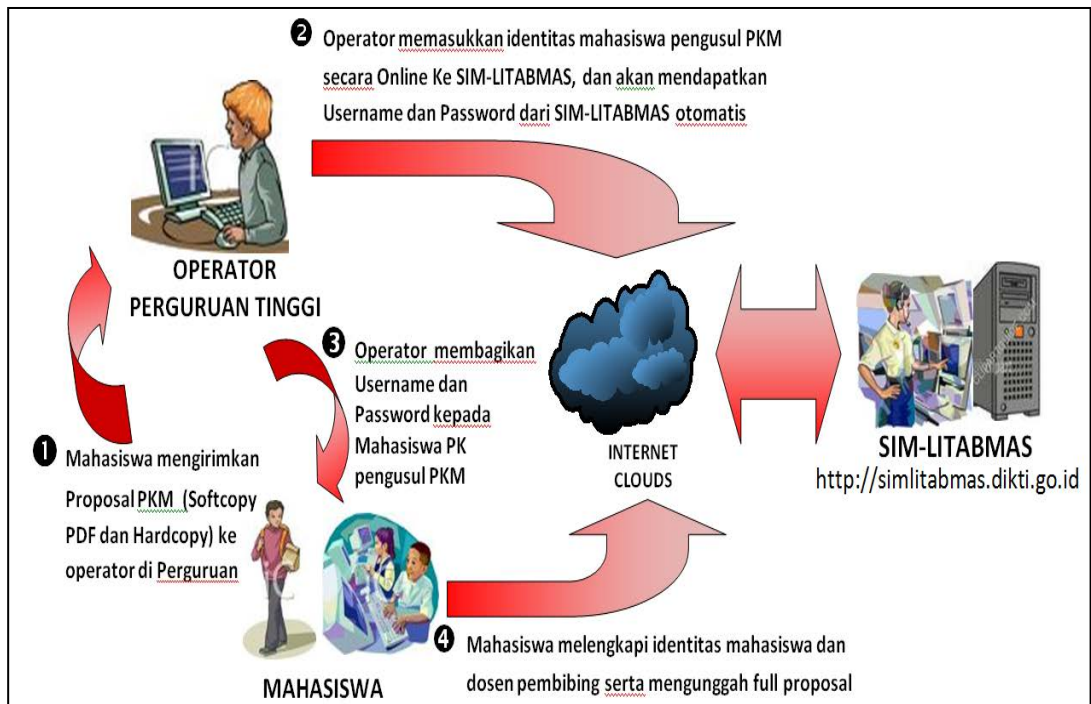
❷ Operator memasukkan identitas mahasiswa pengusul PKM secara Online Ke SIM-LITABMAS, dan akan mendapatkan Username dan Password dari SIM-LITABMAS otomatis

OPERATOR PERGURUAN TINGGI

❸ Operator membagikan Username dan Password kepada Mahasiswa PK pengusul PKM

INTERNET CLOUDS

SIM-LITABMAS
http://simlitabmas.dikti.go.id

❶ Mahasiswa mengirimkan Proposal PKM (Softcopy PDF dan Hardcopy) ke operator di Perguruan

MAHASISWA

❹ Mahasiswa melengkapi identitas mahasiswa dan dosen pembibing serta mengunggah full proposal